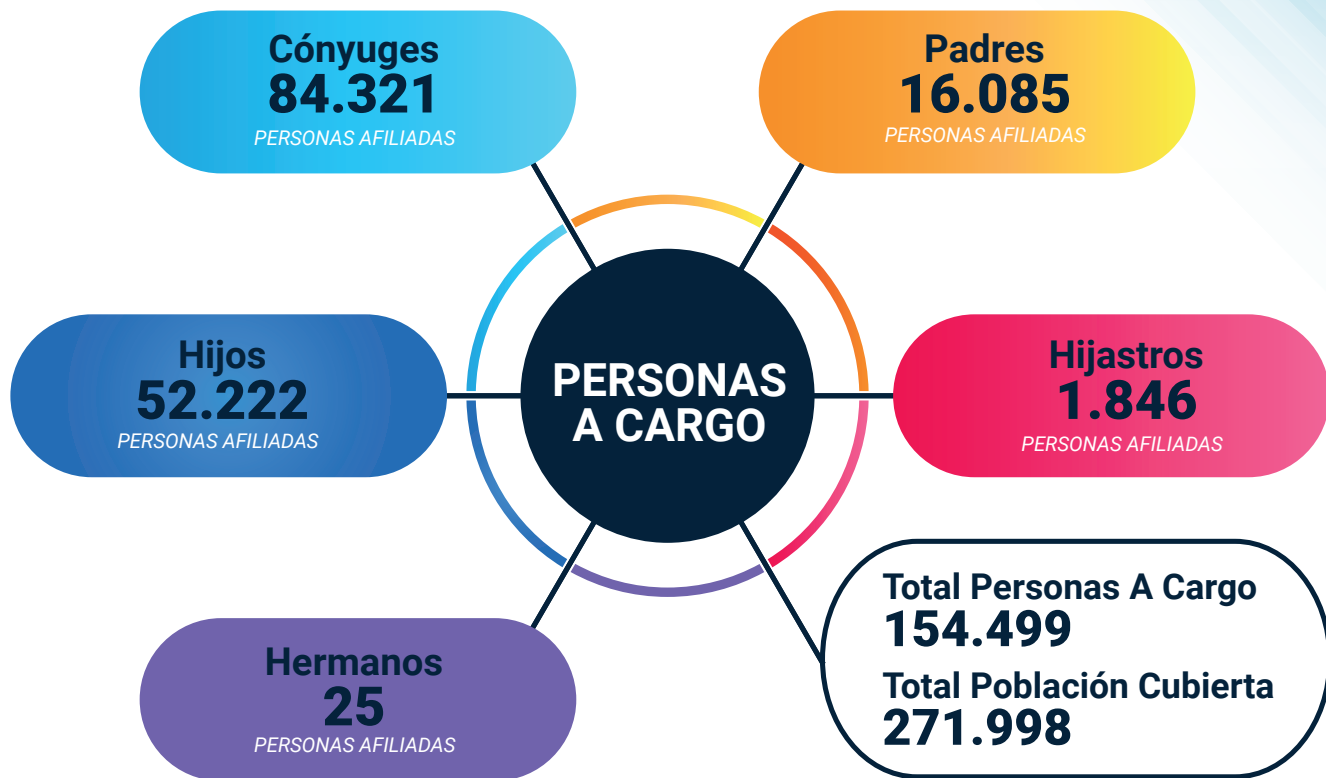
Cónyuges
84.321
PERSONAS AFILIADAS

Padres
16.085
PERSONAS AFILIADAS

Hijos
52.222
PERSONAS AFILIADAS

PERSONAS A CARGO

Hijastros
1.846
PERSONAS AFILIADAS

Hermanos
25
PERSONAS AFILIADAS

Total Personas A Cargo
154.499
Total Población Cubierta
271.998